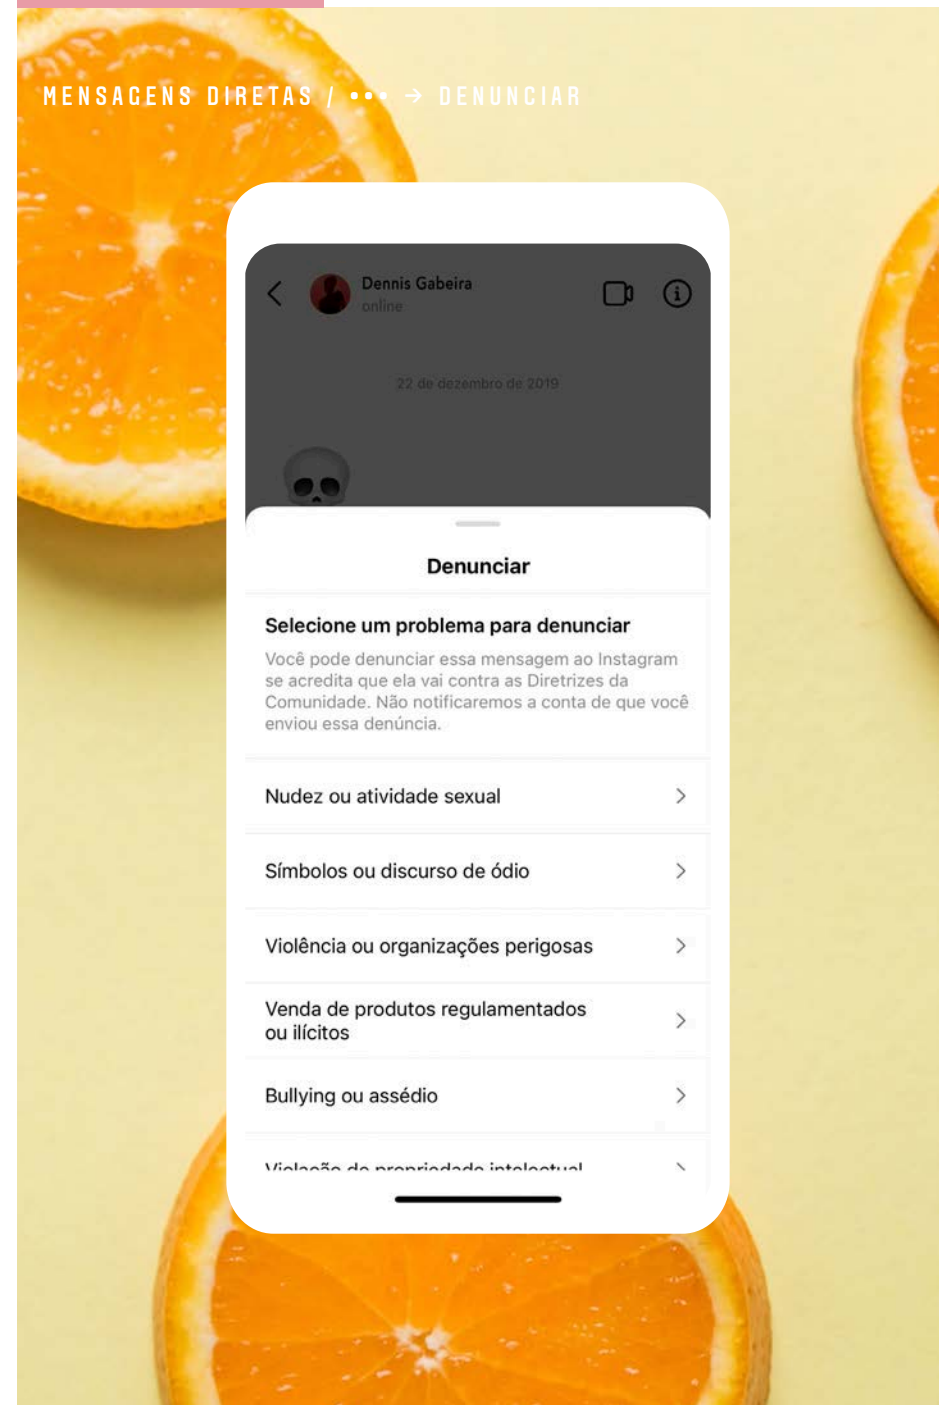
MENSAGENS DIRETAS / ••• → DENUNCIAR

Dennis Gabeira
online

22 de dezembro de 2019

Denunciar

Selecione um problema para denunciar

Você pode denunciar essa mensagem ao Instagram se acredita que ela vai contra as Diretrizes da Comunidade. Não notificaremos a conta de que você enviou essa denúncia.

Nudez ou atividade sexual

Símbolos ou discurso de ódio

Violência ou organizações perigosas

Venda de produtos regulamentados ou ilícitos

Bullying ou assédio

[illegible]